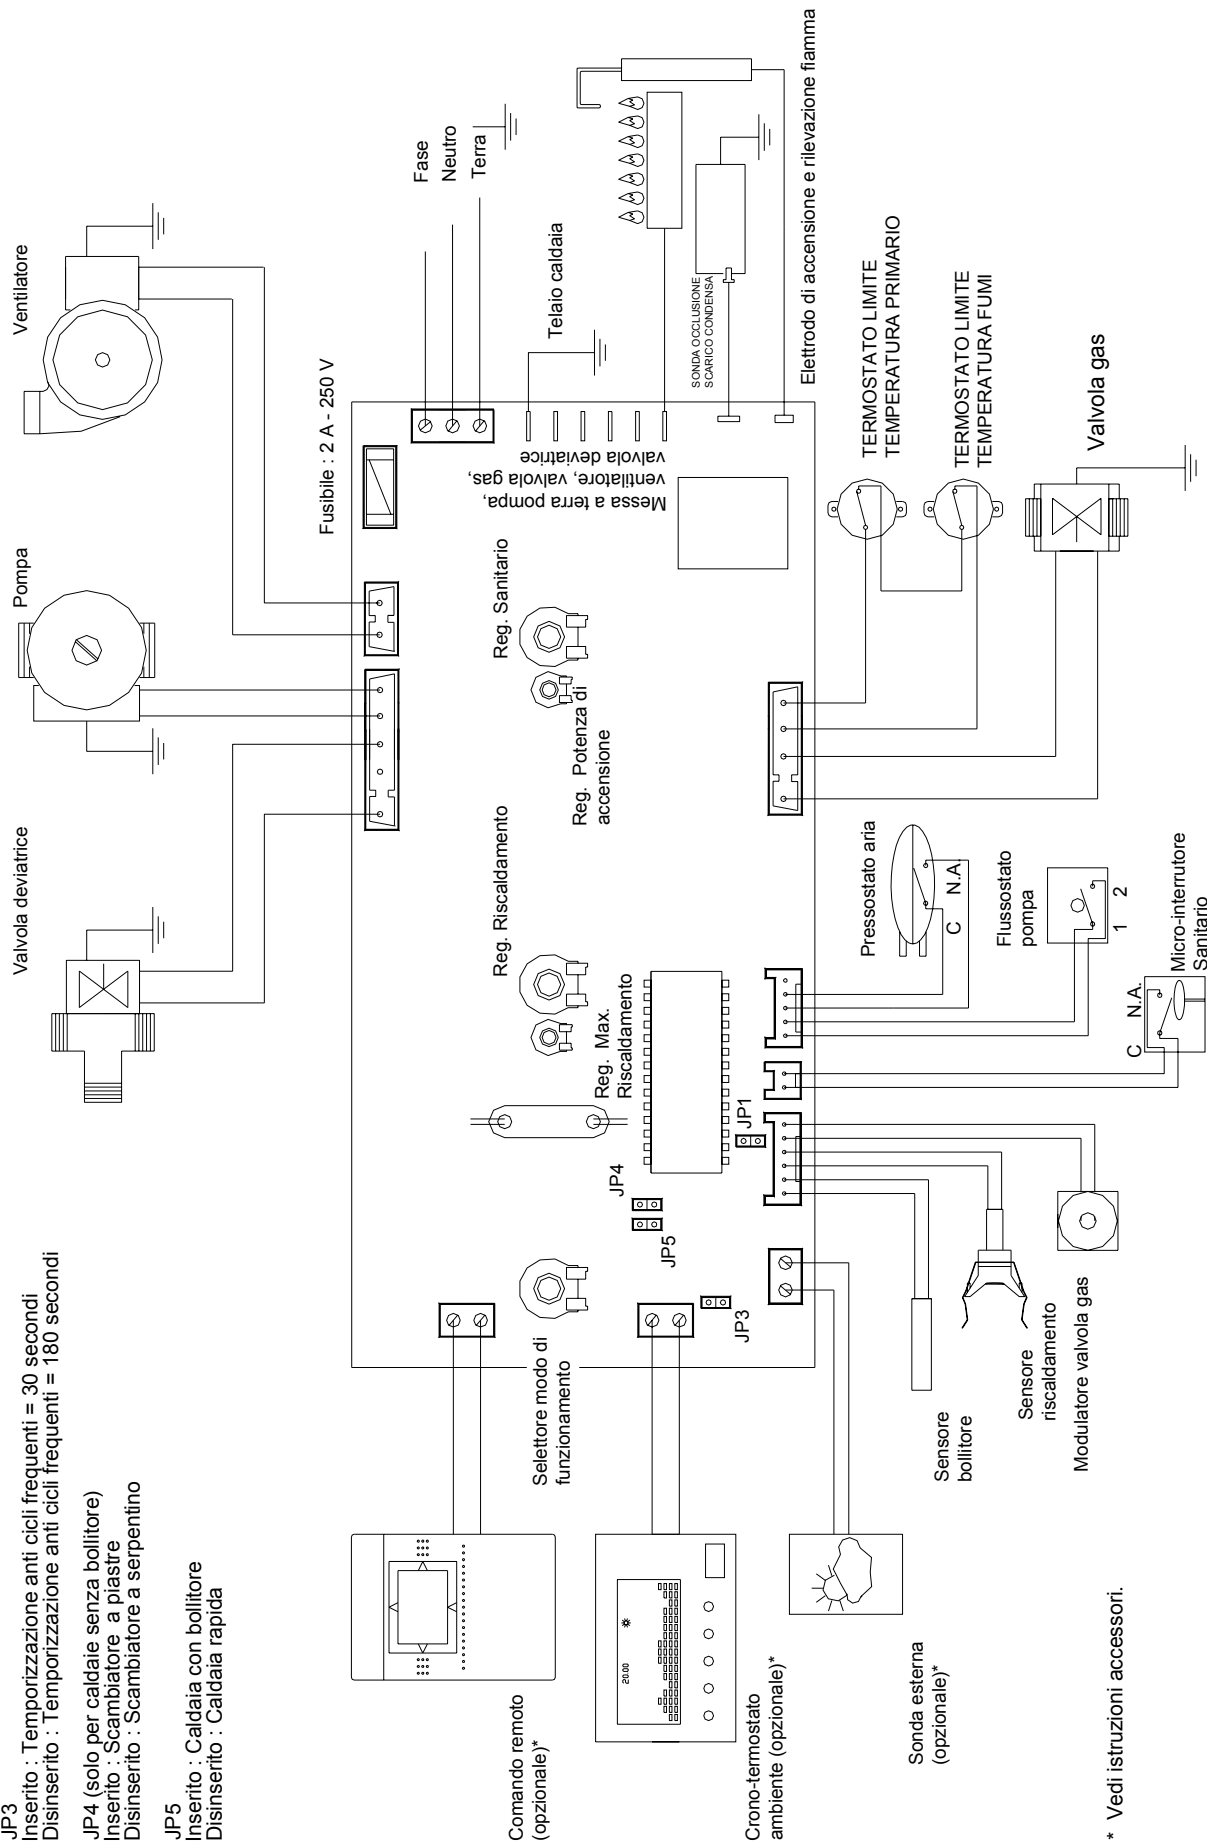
JP3
Inserito : Temporizzazione anti cicli frequenti = 30 secondi
Disinserito : Temporizzazione anti cicli frequenti = 180 secondi

JP4 (solo per caldaie senza bollitore)
Inserito : Scambiatore a piastre
Disinserito : Scambiatore a serpentino

JP5
Inserito : Caldaia con bollitore
Disinserito : Caldaia rapida

Comando remoto (opzionale)*

Crono-termostato ambiente (opzionale)*

20.00

Sonda esterna (opzionale)*

* Vedi istruzioni accessori.

Valvola deviatrice

Pompa

Ventilatore

Fusibile : 2 A - 250 V

Fase
Neutro
Terra

Telaio caldaia

Messa a terra pompa, ventilatore, valvola gas, valvola deviatrice

SONDA OCCLUSIONE SCARICO CONDENSA

Elettrodo di accensione e rilevazione fiamma

TERMOSTATO LIMITE TEMPERATURA PRIMARIO

TERMOSTATO LIMITE TEMPERATURA FUMI

Valvola gas

Reg. Sanitario

Reg. Potenza di accensione

Reg. Riscaldamento

Reg. Max. Riscaldamento

JP1

JP4

JP5

JP3

Selettore modo di funzionamento

Pressostato aria
C N.A.

Flussostato pompa
1 2

Micro-interrutore Sanitario
C N.A.

Sensore bollitore

Sensore riscaldamento

Modulatore valvola gas